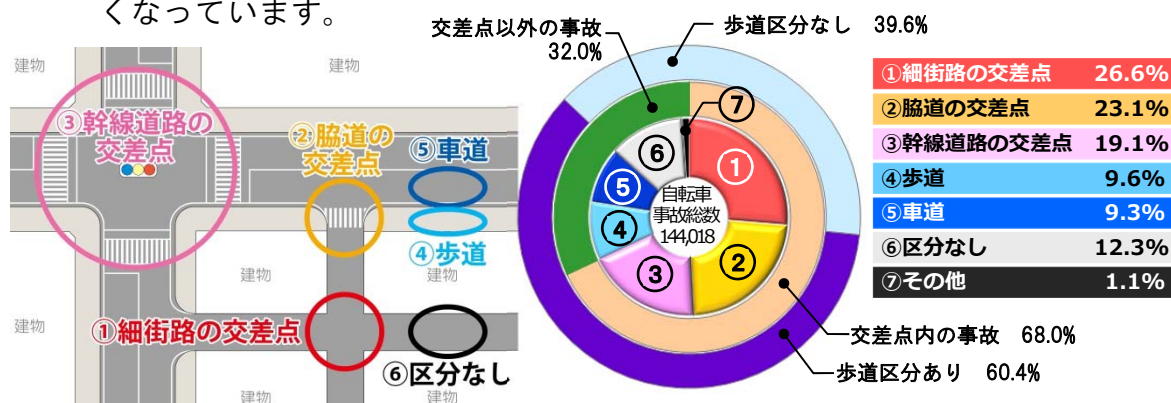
くなっています。

建物
建物
③幹線道路の交差点
②脇道の交差点
⑤車道
④歩道
建物
建物
①細街路の交差点
⑥区分なし
建物
建物

交差点以外の事故 32.0%
歩道区分なし 39.6%
⑦
⑥
①
⑤
自転車 事故総数 144,018
④
③
②
交差点内の事故 68.0%
歩道区分あり 60.4%

| | |
|---|---|
| ①細街路の交差点 | 26.6% |
| ②脇道の交差点 | 23.1% |
| ③幹線道路の交差点 | 19.1% |
| ④歩道 | 9.6% |
| ⑤車道 | 9.3% |
| ⑥区分なし | 12.3% |
| ⑦その他 | 1.1% |